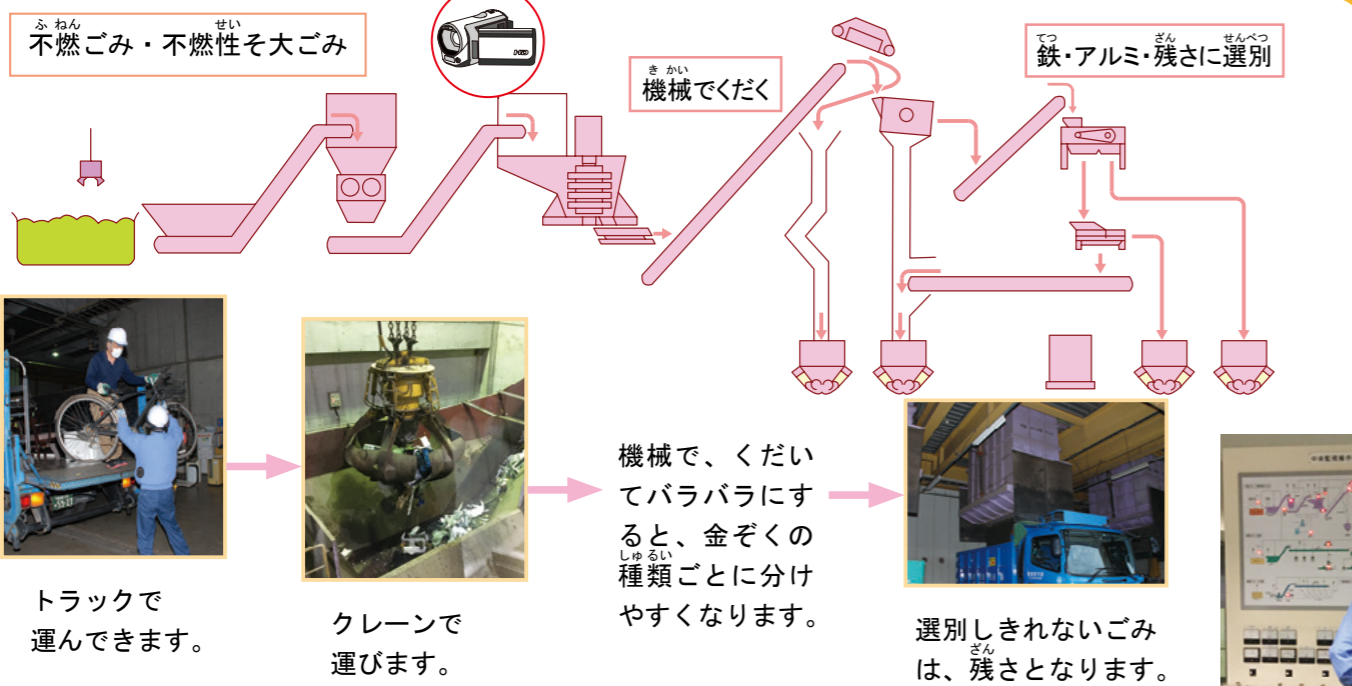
不燃ごみ・不燃性そ大ごみ

機械でくだく

鉄・アルミ・残さに選別

トラックで運んできます。

クレーンで運びます。

機械で、くだいてバラバラにすると、金ぞくの種類ごとに分けやすくなります。

選別しきれないごみは、残さとなります。